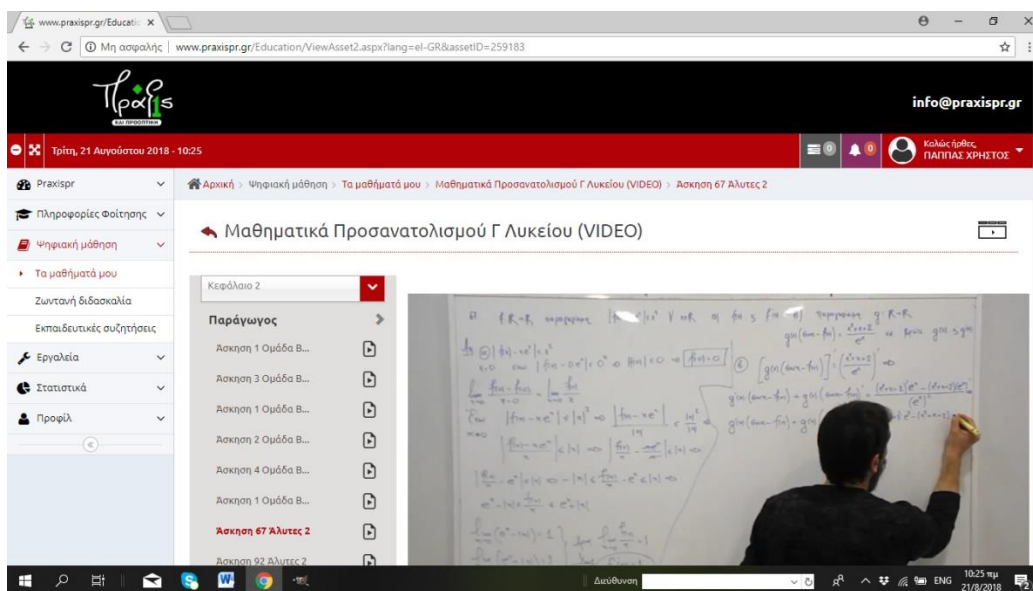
www.praxispr.gr/Educatio ×

Μη ασφαλής | www.praxispr.gr/Education/ViewAsset2.aspx?lang=el-GR&assetID=259183

Πράξις
ΚΑΙ ΠΡΟΟΠΤΙΚΗ

info@praxispr.gr

Τρίτη, 21 Αυγούστου 2018 - 10:25

0 0 Καλώς ήρθες, ΠΑΠΠΑΣ ΧΡΗΣΤΟΣ

Praxispr
Πληροφορίες Φοίτησης
Ψηφιακή μάθηση
Τα μαθήματά μου
Ζωντανή διδασκαλία
Εκπαιδευτικές συζητήσεις
Εργαλεία
Στατιστικά
Προφίλ

Αρχική > Ψηφιακή μάθηση > Τα μαθήματά μου > Μαθηματικά Προσανατολισμού Γ Λυκείου (VIDEO) > Ασκηση 67 Άλυτες 2

Μαθηματικά Προσανατολισμού Γ Λυκείου (VIDEO)

Κεφάλαιο 2

Παράγωγος
Ασκηση 1 Ομάδα Β...
Ασκηση 3 Ομάδα Β...
Ασκηση 1 Ομάδα Β...
Ασκηση 2 Ομάδα Β...
Ασκηση 4 Ομάδα Β...
Ασκηση 1 Ομάδα Β...
Ασκηση 67 Άλυτες 2
Ασκηση 92 Άλυτες 2

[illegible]

Διεύθυνση

ENG 10:25 πμ 21/8/2018